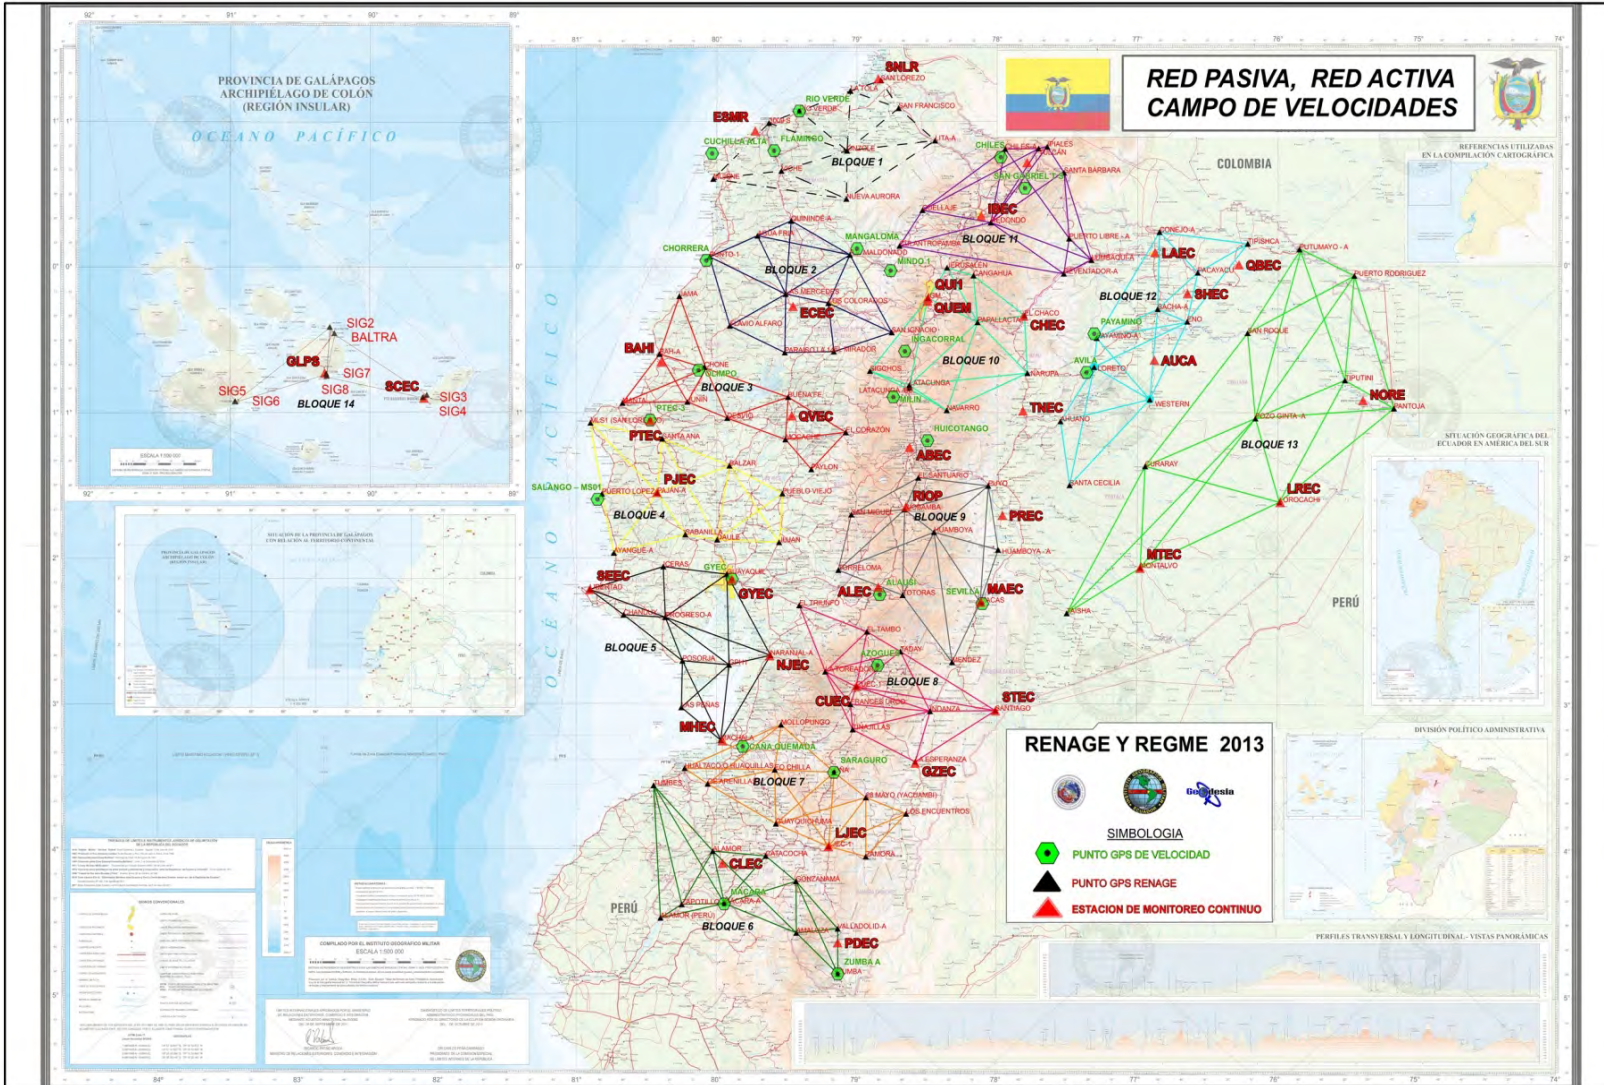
RED PASIVA, RED ACTIVA
CAMPO DE VELOCIDADES

PROVINCIA DE GALÁPAGOS
ARCHIPIÉLAGO DE COLÓN
(REGIÓN INSULAR)

OCEANO PACÍFICO

SIG2
BALTRA
GLPS
SIG7
SIG8
SCEC
SIG5
SIG6
SIG3
SIG4
BLOQUE 14

OCÉANO PACÍFICO

COLOMBIA
PERÚ
PERÚ

SNLR
ESMR
RIO VERDE
CUCHILLA ALTA
FLAMINGO
BLOQUE 1
CHILES
IBEC
BLOQUE 11
CHORRERA
MANGALOMA
BLOQUE 2
MINDO 1
QUI1
QUEM
ECEC
LAEC
QBEC
SHEC
BLOQUE 12
PAYAMINO
CHEC
BAHI
BLOQUE 3
BLOQUE 10
AUCA
QVEC
PTEC
TNEC
NORE
BLOQUE 13
HUICOTANGO
ABEC
PJEC
SALANGO - MS01
BLOQUE 4
RIOP
BLOQUE 9
PREC
LREC
MTEC
SEEC
GYEC
GYEC
ALEC
MAEC
BLOQUE 5
NJEC
AZOGUES
BLOQUE 8
CUEC
STEC
MHEC
CAÑA QUEMADA
SARAGURO
GZEC
BLOQUE 7
LJEC
CLEC
BLOQUE 6
PDEC
ZUMBA A

RENAGE Y REGME 2013
Geodesia
SIMBOLOGIA
PUNTO GPS DE VELOCIDAD
PUNTO GPS RENAGE
ESTACION DE MONITOREO CONTINUO